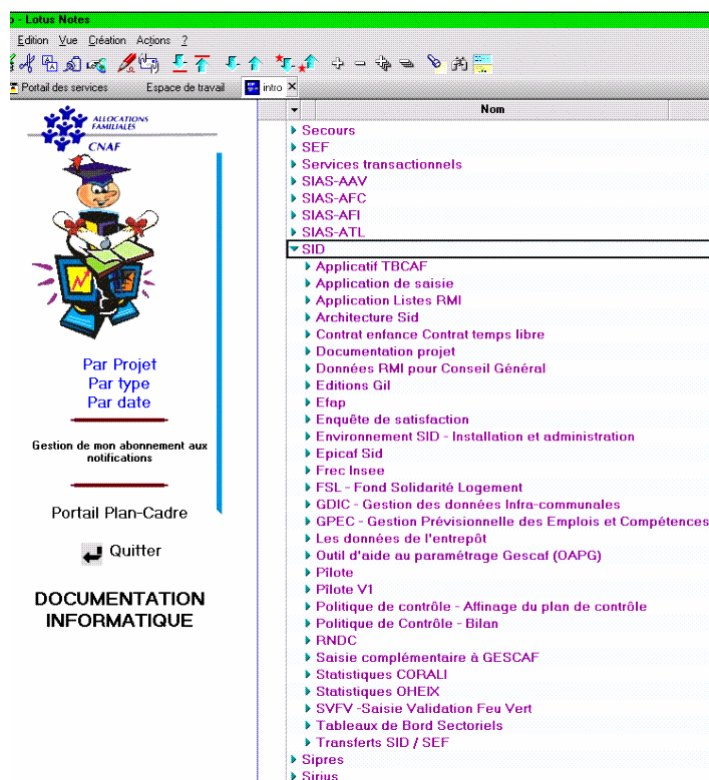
o - Lotus Notes

Edition Vue Création Actions ?

Portail des services
Espace de travail
intro

ALLOCATIONS FAMILIALES
CNAF

Par Projet
Par type
Par date

Gestion de mon abonnement aux notifications

Portail Plan-Cadre

Quitter

DOCUMENTATION INFORMATIQUE

Nom

Secours
SEF
Services transactionnels
SIAS-AAV
SIAS-AFC
SIAS-AFI
SIAS-ATL
SID
Applicatif TBCAF
Application de saisie
Application Listes RMI
Architecture Sid
Contrat enfance Contrat temps libre
Documentation projet
Données RMI pour Conseil Général
Editions Gil
Efap
Enquête de satisfaction
Environnement SID - Installation et administration
Epicaf Sid
Frec Insee
FSL - Fond Solidarité Logement
GDIC - Gestion des données Infra-communales
GPEC - Gestion Prévisionnelle des Emplois et Compétences
Les données de l'entrepôt
Outil d'aide au paramétrage Gescaf (OAPG)
Pilote
Pilote V1
Politique de contrôle - Affinage du plan de contrôle
Politique de Contrôle - Bilan
RNDC
Saisie complémentaire à GESCAF
Statistiques CORALI
Statistiques OHEIX
SVFV -Saisie Validation Feu Vert
Tableaux de Bord Sectoriels
Transferts SID / SEF
Sipres
Sirius